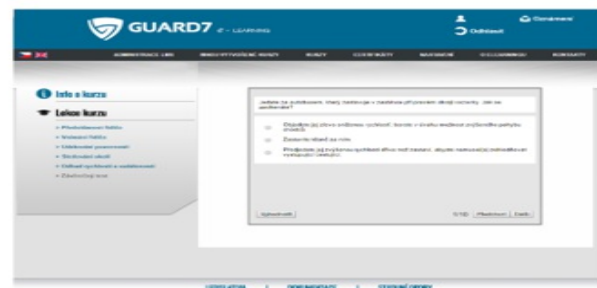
GUARD7 E-LEARNING

Odhlásit

Oznámení

ADMINISTRACE LMS

Info o kurzu

Lekce kurzu

Jedete za zákazníkem. Vaši nadřízení v autobuse předjíždějí dlouhou kolonu. Jak se zachováte?

Objedu ji zleva souběžnou rychlostí, kterou v úsecích nejvyšší povolené rychlosti.

Zůstanu hned za ním

Předjedu ji nejvyšší rychlostí, abych neohrožoval jiné vozidla.

Vyhodnotit

1/10

Předchozí

Další